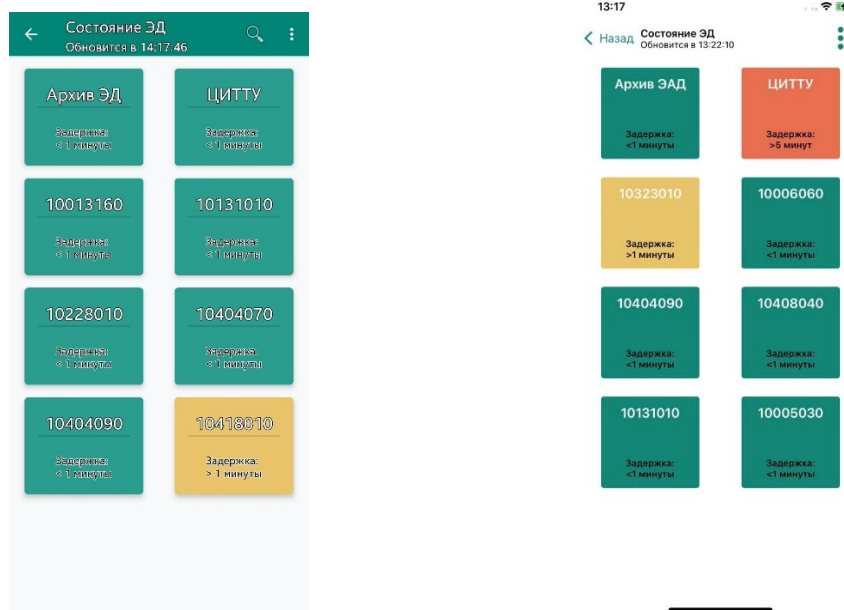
Состояние ЭД
Обновится в 14:17:46

Архив ЭД
Задержка:
< 1 минуты

ЦИТТУ
Задержка:
< 1 минуты

10013160
Задержка:
< 1 минуты

10131010
Задержка:
< 1 минуты

10228010
Задержка:
< 1 минуты

10404070
Задержка:
< 1 минуты

10404090
Задержка:
< 1 минуты

10418010
Задержка:
> 1 минуты

13:17

Назад
Состояние ЭД
Обновится в 13:22:10

Архив ЭАД
Задержка:
<1 минуты

ЦИТТУ
Задержка:
>5 минут

10323010
Задержка:
>1 минуты

10006060
Задержка:
<1 минуты

10404090
Задержка:
<1 минуты

10408040
Задержка:
<1 минуты

10131010
Задержка:
<1 минуты

10005030
Задержка:
<1 минуты